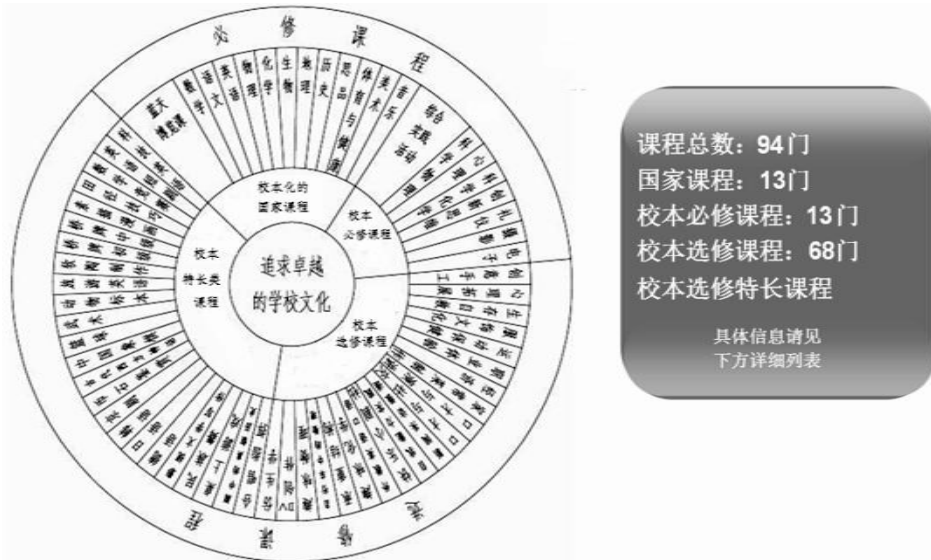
必 修 课 程

数学 语文 英语 物理 化学 生物 地理 历史 思品与健康 体育 美术 音乐 综合实践活动

蓝天情思课

追求卓越的学校文化

校本化的国家课程

校本必修课程

校本特长类课程

校本选修课程

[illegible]

课程总数：94门
国家课程：13门
校本必修课程：13门
校本选修课程：68门
校本选修特长课程

具体信息请见
下方详细列表